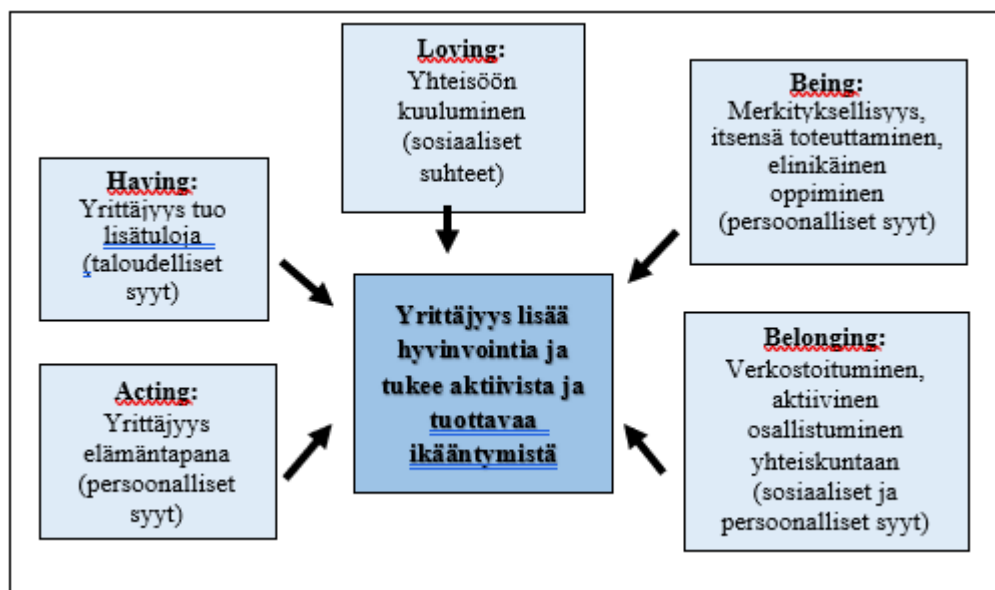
Loving:
Yhteisöön kuuluminen (sosiaaliset suhteet)

Being:
Merkityksellisyys, itsensä toteuttaminen, elinikäinen oppiminen (persoonalliset syyt)

Having:
Yrittäjyys tuo lisätuloja (taloudelliset syyt)

Yrittäjyys lisää hyvinvointia ja tukee aktiivista ja tuottavaa ikääntymistä

Acting:
Yrittäjyys elämäntapana (persoonalliset syyt)

Belonging:
Verkostoituminen, aktiivinen osallistuminen yhteiskuntaan (sosiaaliset ja persoonalliset syyt)